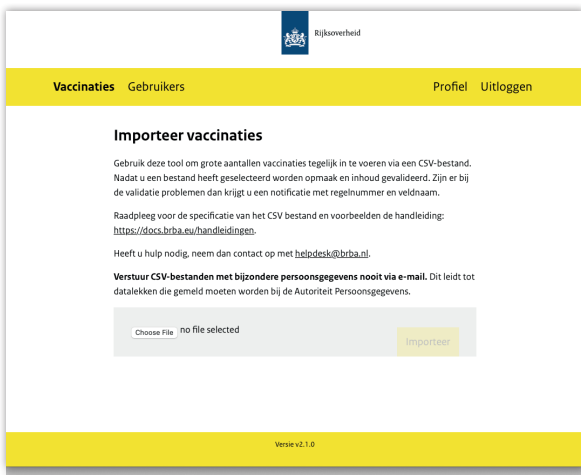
Rijksoverheid

Vaccinaties Gebruikers

Profiel Uitloggen

Importeer vaccinaties

Gebruik deze tool om grote aantallen vaccinaties tegelijk in te voeren via een CSV-bestand. Nadat u een bestand heeft geselecteerd worden opmaak en inhoud gevalideerd. Zijn er bij de validatie problemen dan krijgt u een notificatie met regelnummer en veldnaam.

Raadpleeg voor de specificatie van het CSV bestand en voorbeelden de handleiding: https://docs.brba.eu/handleidingen.

Heeft u hulp nodig, neem dan contact op met helpdesk@brba.nl.

**Verstuur CSV-bestanden met bijzondere persoonsgegevens nooit via e-mail.** Dit leidt tot datalekken die gemeld moeten worden bij de Autoriteit Persoonsgegevens.

Choose File no file selected

Importeer

Versie v2.1.0